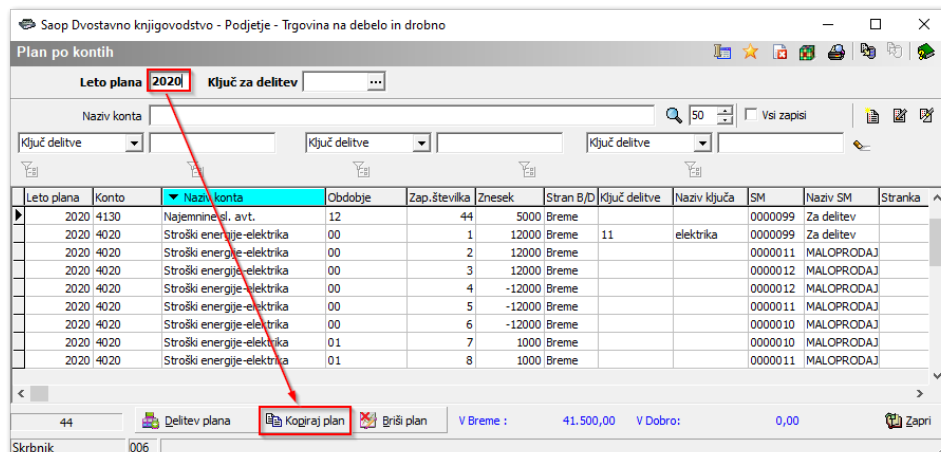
Saop Dvostavno knjigovodstvo - Podjetje - Trgovina na debelo in drobno

Plan po kontih

Leto plana 2020 Ključ za delitev ...

Naziv konta 50 Vsi zapisi

Ključ delitve Ključ delitve Ključ delitve

| Leto plana | Konto | Naziv konta | Obdobje | Zap.številka | Znesek | Stran B/D | Ključ delitve | Naziv ključa | SM | Naziv SM | Stranka |
|---|---|---|---|---|---|---|---|---|---|---|---|
| 2020 | 4130 | Najemnine sl. avt. | 12 | 44 | 5000 | Breme | | | 0000099 | Za delitev | |
| 2020 | 4020 | Stroški energije-elektrika | 00 | 1 | 12000 | Breme | 11 | elektrika | 0000099 | Za delitev | |
| 2020 | 4020 | Stroški energije-elektrika | 00 | 2 | 12000 | Breme | | | 0000011 | MALOPRODAJ | |
| 2020 | 4020 | Stroški energije-elektrika | 00 | 3 | 12000 | Breme | | | 0000012 | MALOPRODAJ | |
| 2020 | 4020 | Stroški energije-elektrika | 00 | 4 | -12000 | Breme | | | 0000012 | MALOPRODAJ | |
| 2020 | 4020 | Stroški energije-elektrika | 00 | 5 | -12000 | Breme | | | 0000011 | MALOPRODAJ | |
| 2020 | 4020 | Stroški energije-elektrika | 00 | 6 | -12000 | Breme | | | 0000010 | MALOPRODAJ | |
| 2020 | 4020 | Stroški energije-elektrika | 01 | 7 | 1000 | Breme | | | 0000010 | MALOPRODAJ | |
| 2020 | 4020 | Stroški energije-elektrika | 01 | 8 | 1000 | Breme | | | 0000011 | MALOPRODAJ | |

44 Delitev plana Kopiraj plan Briši plan V Breme : 41.500,00 V Dobro: 0,00 Zapri

Skrbnik 006